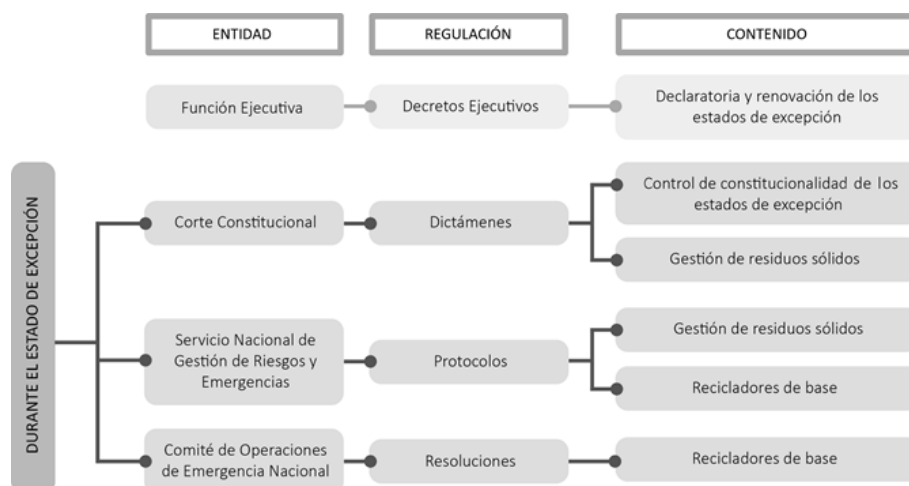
ENTIDAD

REGULACIÓN

CONTENIDO

Función Ejecutiva

Decretos Ejecutivos

Declaratoria y renovación de los estados de excepción

DURANTE EL ESTADO DE EXCEPCIÓN

Corte Constitucional

Dictámenes

Control de constitucionalidad de los estados de excepción

Gestión de residuos sólidos

Servicio Nacional de Gestión de Riesgos y Emergencias

Protocolos

Gestión de residuos sólidos

Recicladores de base

Comité de Operaciones de Emergencia Nacional

Resoluciones

Recicladores de base